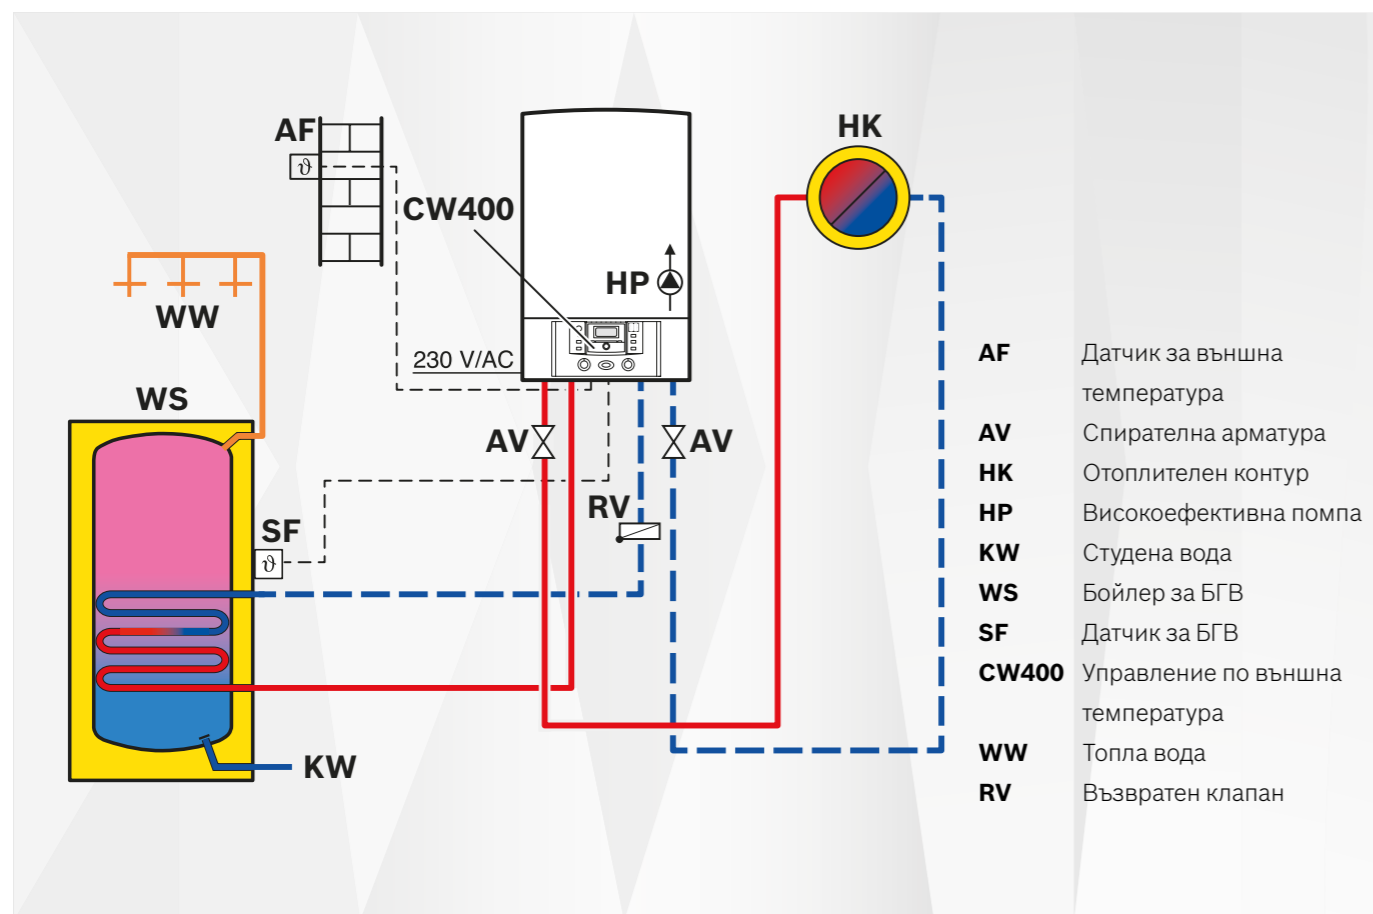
AF
$\vartheta$
CW400
HK
HP
WW
230 V/AC
WS
AV
AV
RV
SF
$\vartheta$
KW

| | |
|---|---|
| AF | Датчик за външна температура |
| AV | Спирателна арматура |
| HK | Отоплителен контур |
| HP | Високоефективна помпа |
| KW | Студена вода |
| WS | Бойлер за БГВ |
| SF | Датчик за БГВ |
| CW400 | Управление по външна температура |
| WW | Топла вода |
| RV | Възвратен клапан |